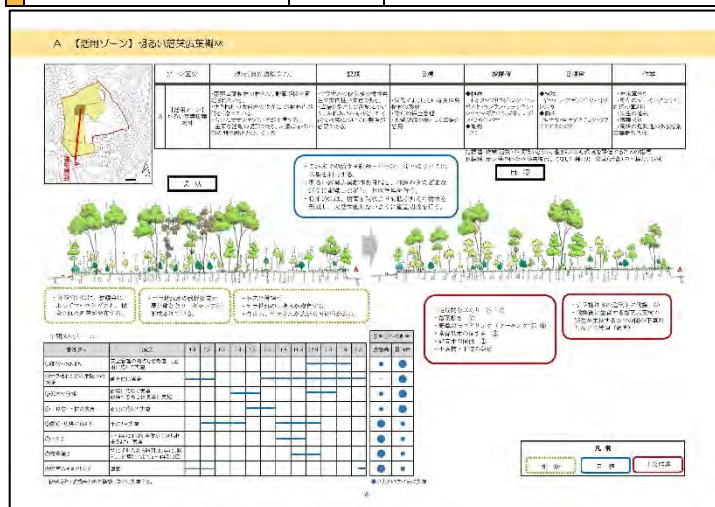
A 【園路ゾーン】明るい落葉広葉樹林

| ゾーン区分 | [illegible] | 現況 | 目標 | 整備内容 | 目標像 | 方策 |
|---|---|---|---|---|---|---|
| A 【園路ゾーン】明るい落葉広葉樹林 | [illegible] | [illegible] | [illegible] | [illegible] | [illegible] | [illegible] |

現 状

目 標

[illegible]

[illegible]

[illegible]

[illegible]

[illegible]

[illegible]

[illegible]

凡 例

現 状

目 標

主な作業